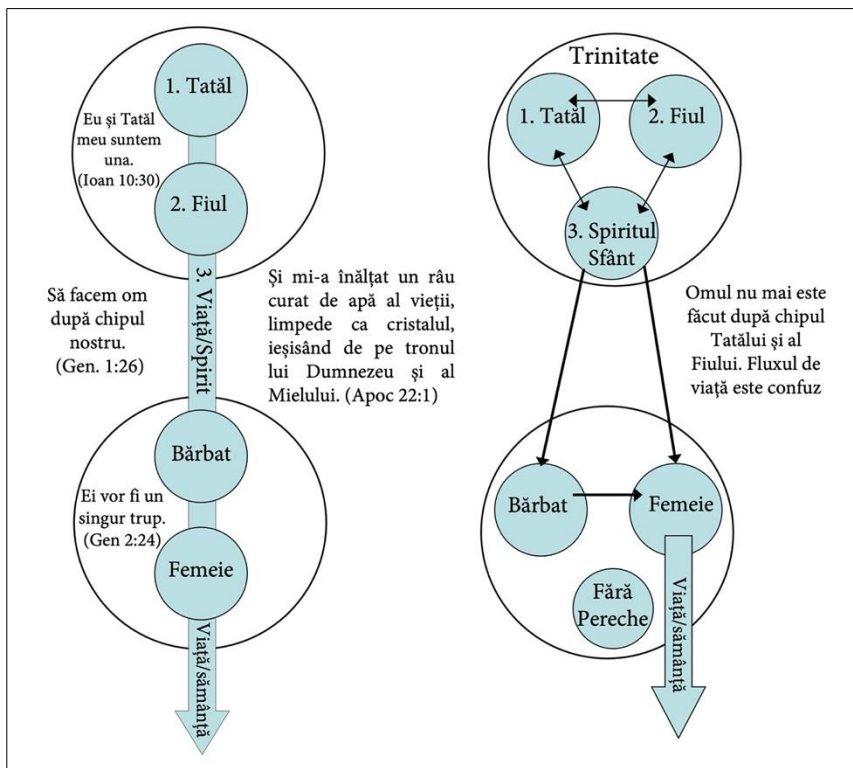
1. Tatăl

Eu și Tatăl meu suntem una. (Ioan 10:30)

2. Fiul

3. Viață/Spirit

Să facem om după chipul nostru. (Gen. 1:26)

Și mi-a înălțat un râu curat de apă al vieții, limpede ca cristalul, ieșisând de pe tronul lui Dumnezeu și al Mielului. (Apoc 22:1)

Bărbat

Ei vor fi un singur trup. (Gen 2:24)

Femeie

Viață/sământă

Trinitate

1. Tatăl

2. Fiul

3. Spiritul Sfânt

Omul nu mai este făcut după chipul Tatălui și al Fiului. Fluxul de viață este confuz

Bărbat

Femeie

Fără Pereche

Viață/sământă